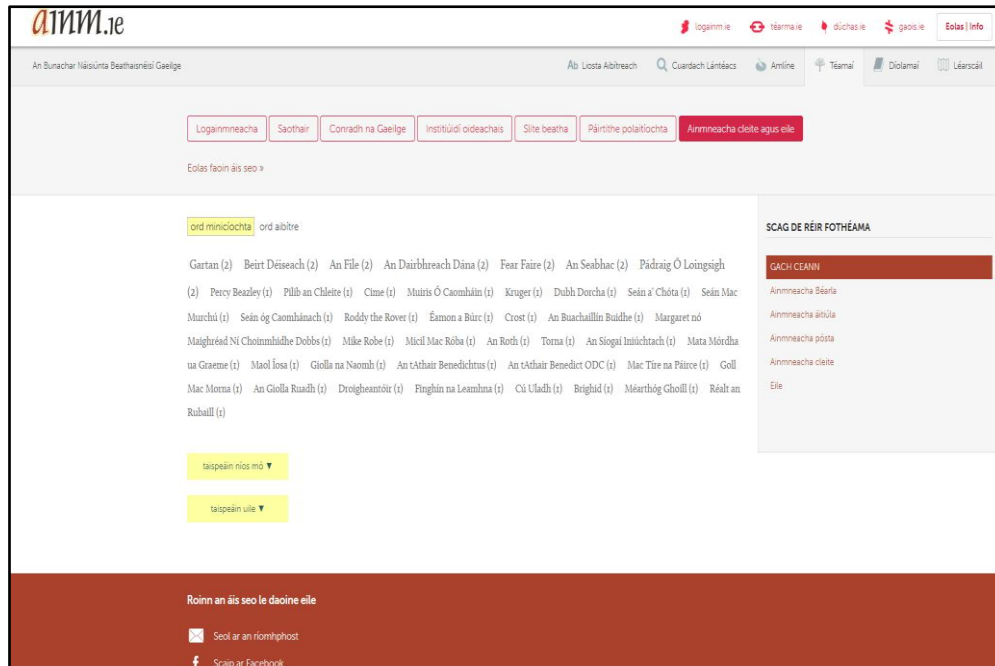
ainm.ie

logainm.ie téarma.ie dúchas.ie gaois.ie Eolas | Info

An Bunachar Náisiúnta Beathaisnéisí Gaeilge

Ab Liosta Aibítreach Cuardach Lántéacs Amlíne Téamaí Díolamaí Léarscáil

Logainmneacha Saothair Conradh na Gaeilge Institiúidí oideachais Slite beatha Páirtithe polaitíochta Ainmneacha cleite agus eile

Eolas faoin áis seo »

ord minicíochta ord aibítre

Gartan (2) Beirt Déiseach (2) An File (2) An Dairbhreach Dána (2) Fear Faire (2) An Seabhac (2) Pádraig Ó Loingsigh (2) Percy Beazley (1) Pilib an Chleite (1) Cime (1) Muiris Ó Caomháin (1) Kruger (1) Dubh Dorcha (1) Seán a' Chóta (1) Seán Mac Murchú (1) Seán óg Caomhánach (1) Roddy the Rover (1) Éamon a Búrc (1) Crost (1) An Buachaillín Buidhe (1) Margaret nó Maighréad Ní Choinmhidhe Dobbs (1) Mike Robe (1) Micil Mac Róba (1) An Roth (1) Torna (1) An Siogaí Iniúchtach (1) Mata Mórdha ua Graeme (1) Maol Íosa (1) Giolla na Naomh (1) An tAthair Benedichtus (1) An tAthair Benedict ODC (1) Mac Tíre na Páirce (1) Goll Mac Morna (1) An Giolla Ruadh (1) Droigheantóir (1) Finghín na Leamhna (1) Cú Uladh (1) Brighid (1) Méarthóg Ghoill (1) Réalt an Rubaill (1)

taispeáin níos mó ▼

taispeáin uile ▼

SCAG DE RÉIR FOTHÉAMA

GACH CEANN
Ainmneacha Béarla
Ainmneacha áitiúla
Ainmneacha pósta
Ainmneacha cleite
Eile

Roinn an áis seo le daoine eile

Seol ar an ríomhphost

Scaip ar Facebook